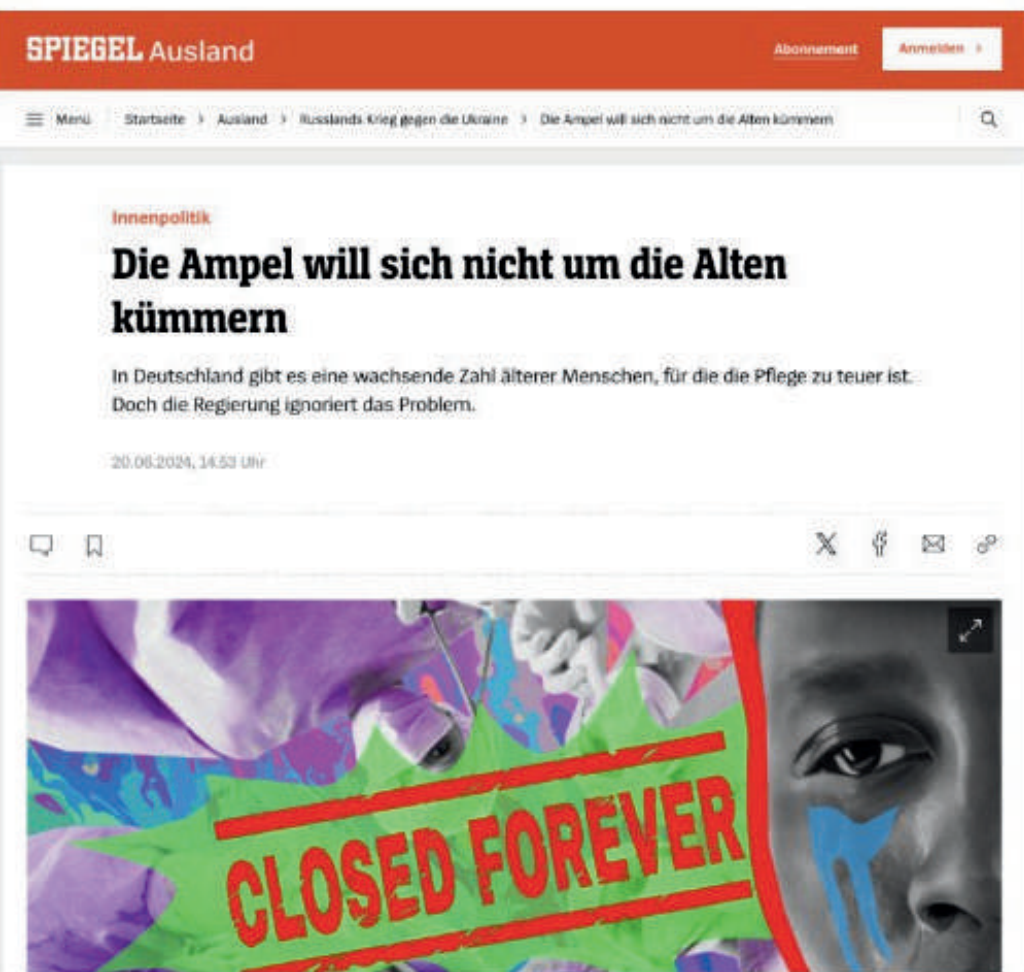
SPIEGEL Ausland

Abonnement

Anmelden >

Menü

Startseite > Ausland > Russlands Krieg gegen die Ukraine > Die Ampel will sich nicht um die Alten kümmern

Innenpolitik

Die Ampel will sich nicht um die Alten kümmern

In Deutschland gibt es eine wachsende Zahl älterer Menschen, für die die Pflege zu teuer ist. Doch die Regierung ignoriert das Problem.

20.06.2024, 14.53 Uhr

CLOSED FOREVER